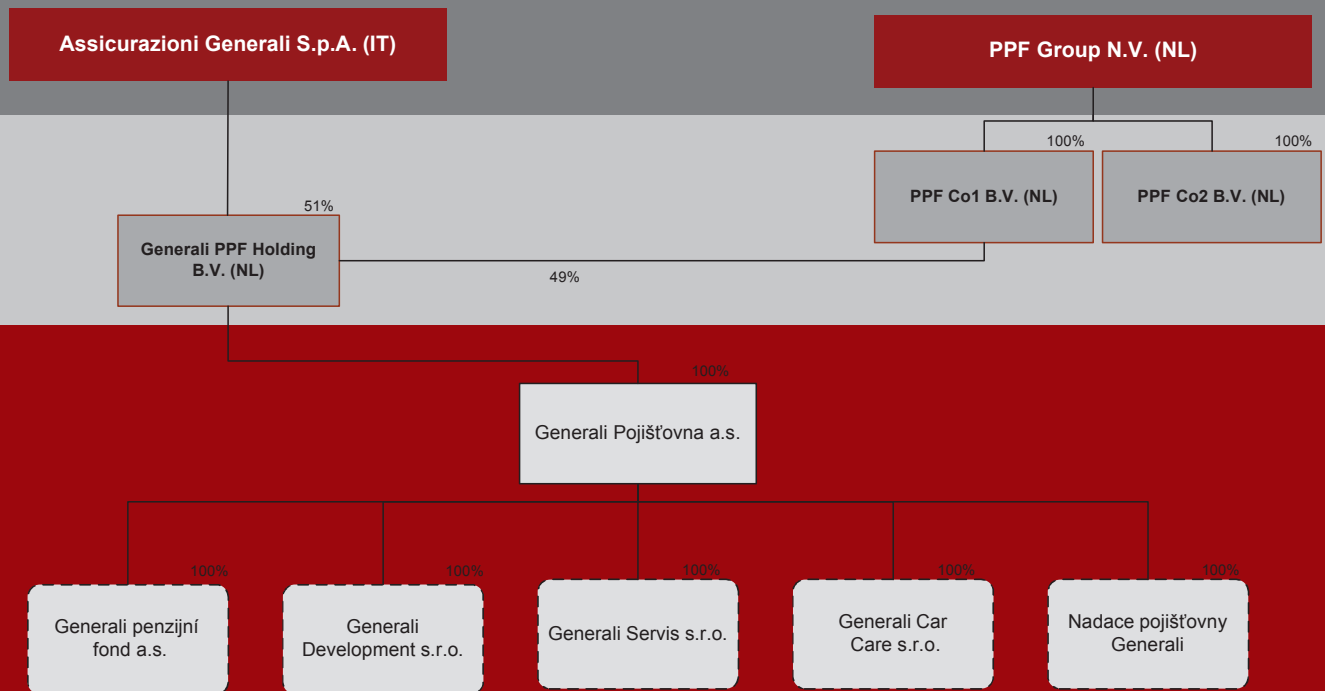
Assicurazioni Generali S.p.A. (IT)

PPF Group N.V. (NL)

100%

100%

PPF Co1 B.V. (NL)

PPF Co2 B.V. (NL)

51%

Generali PPF Holding B.V. (NL)

49%

100%

Generali Pojišťovna a.s.

100%

Generali penzijní fond a.s.

100%

Generali Development s.r.o.

100%

Generali Servis s.r.o.

100%

Generali Car Care s.r.o.

100%

Nadace pojišťovny Generali